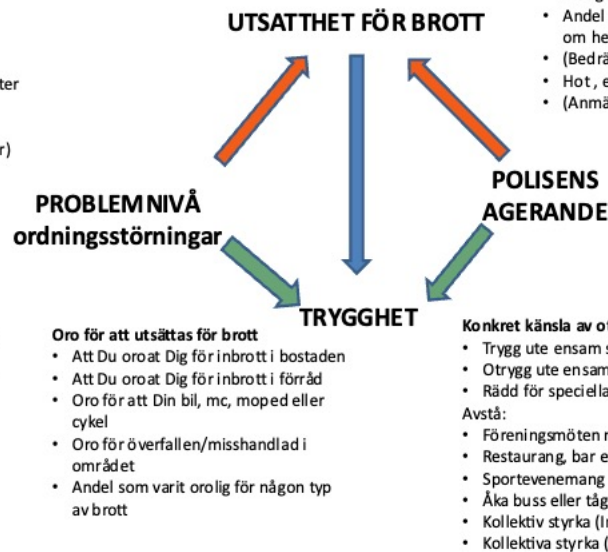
UTSATTHET FÖR BROTT

• Andel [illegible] om he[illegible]
• (Bedrä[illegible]
• Hot, e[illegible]
• (Anmä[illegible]

ter

r)

PROBLEMNIVÅ ordningsstörningar

POLISENS AGERANDE

TRYGGHET

Oro för att utsättas för brott
• Att Du oroat Dig för inbrott i bostaden
• Att Du oroat Dig för inbrott i förråd
• Oro för att Din bil, mc, moped eller cykel
• Oro för överfallen/misshandlad i området
• Andel som varit orolig för någon typ av brott

Konkret känsla av o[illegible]
• Trygg ute ensam s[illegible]
• Otrygg ute ensam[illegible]
• Rädd för speciella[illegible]
Avstå:
• Föreningsmöten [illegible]
• Restaurang, bar e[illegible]
• Sportevenemang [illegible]
• Åka buss eller tåg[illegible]
• Kollektiv styrka (I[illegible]
• Kollektiva styrka ([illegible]